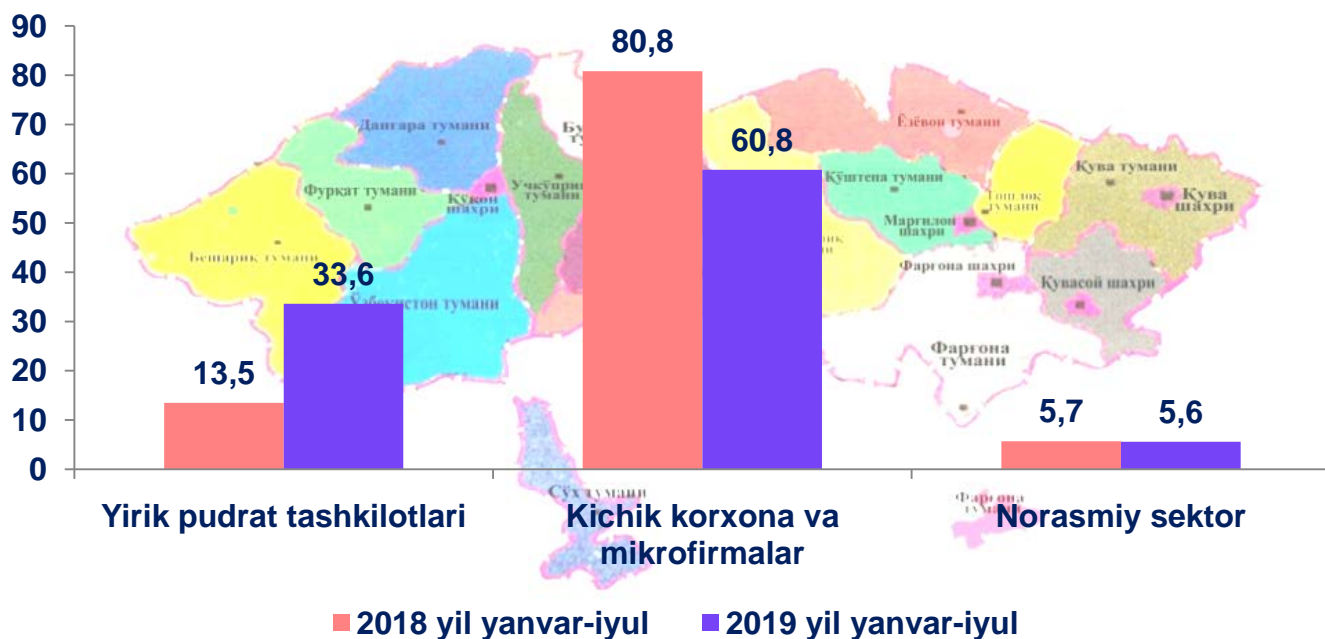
90
80
70
60
50
40
30
20
10
0

Данғара тумани
Фурқат тумани
Қўқон шаҳри
Учкўприк тумани
Бешарик тумани
Ўзбекистон тумани
Ёзёвон тумани
Қўштепа тумани
Марғилон шаҳри
Тошлоқ тумани
Қува тумани
Қува шаҳри
Фарғона шаҳри
Кувасой шаҳри
Фарғона тумани
Сўх тумани
Фарғона

13,5
33,6
80,8
60,8
5,7
5,6

Yirik pudrat tashkilotlari
Kichik korxona va mikrofirmalar
Norasmiy sektor

2018 yil yanvar-iyul
2019 yil yanvar-iyul